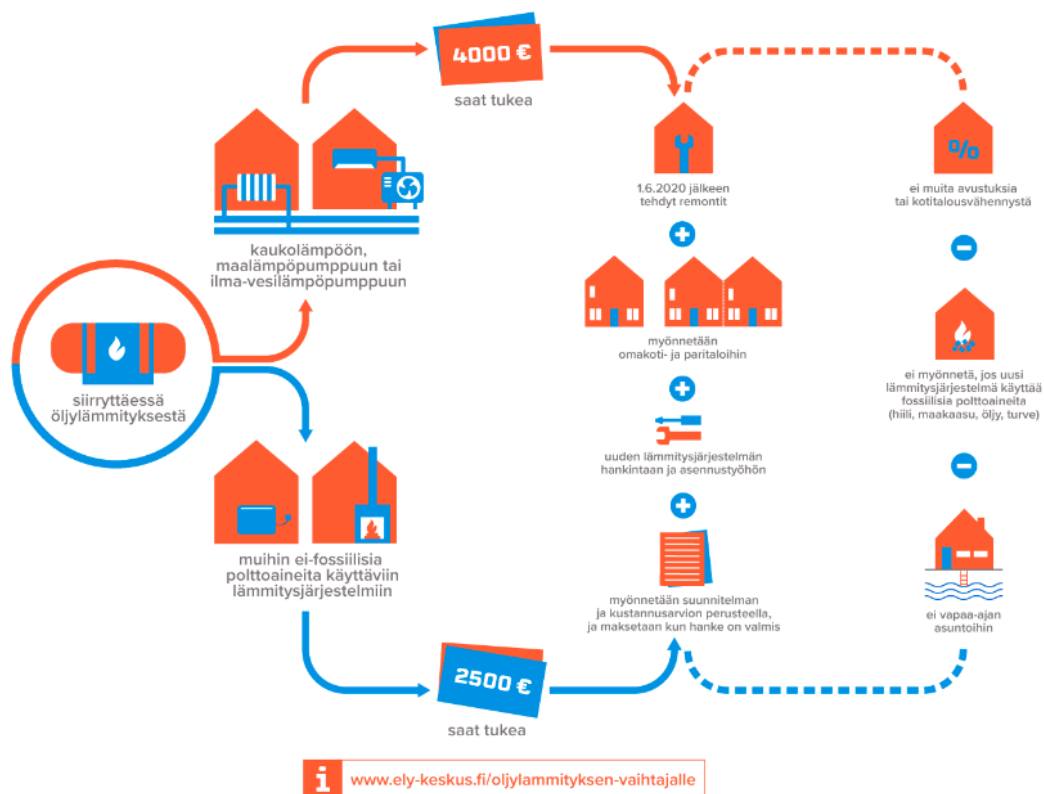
siirryttäessä öljylämmityksestä

kaukolämpöön, maalämpöpumppuun tai ilma-vesilämpöpumppuun

4000 €

saat tukea

muihin ei-fossiilisia polttoaineita käyttäviin lämmitysjärjestelmiin

2500 €

saat tukea

1.6.2020 jälkeen tehdyt remontit

myönnetään omakoti- ja paritaloihin

uuden lämmitysjärjestelmän hankintaan ja asennustyöhön

myönnetään suunnitelman ja kustannusarvion perusteella, ja maksetaan kun hanke on valmis

%

ei muita avustuksia tai kotitalousvähennystä

ei myönnetä, jos uusi lämmitysjärjestelmä käyttää fossiilisia polttoaineita (hiili, maakaasu, öljy, turve)

ei vapaa-ajan asuntoihin

i www.ely-keskus.fi/oljylammityksen-vaihtajalle